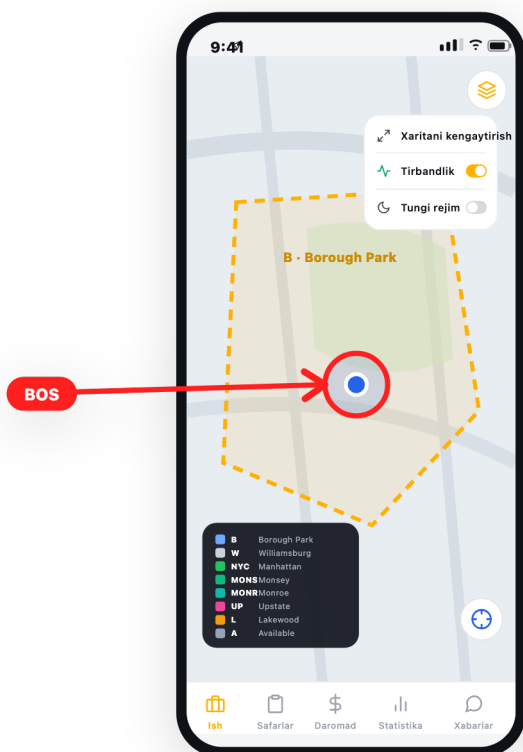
9:41

Xaritani kengaytirish

Tirbandlik

Tungi rejim

B · Borough Park

BOS

B Borough Park
W Williamsburg
NYC Manhattan
MONS Monsey
MONR Monroe
UP Upstate
L Lakewood
A Available

Ish
Safarlar
Daromad
Statistika
Xabarlar